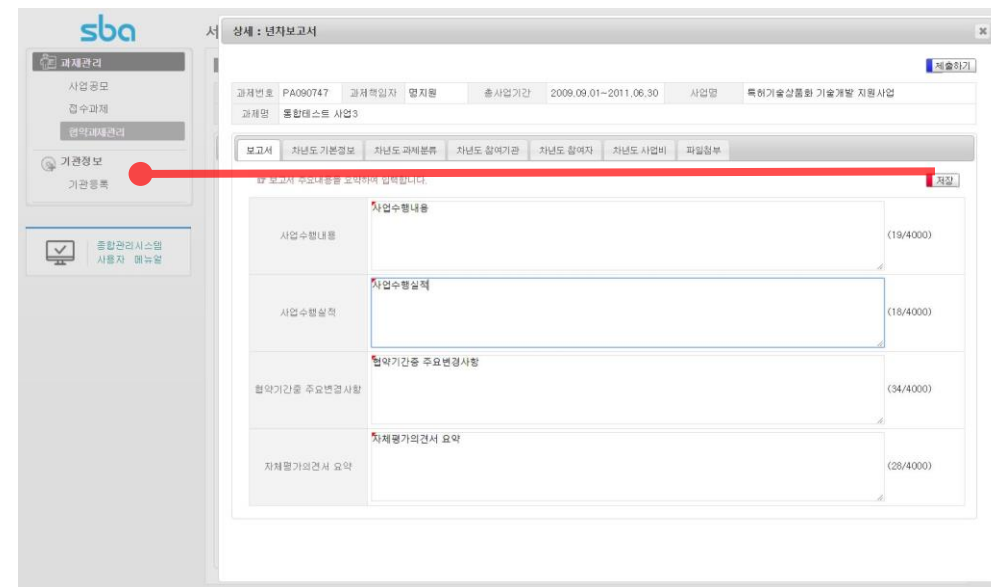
sba

과제관리
사업공모
접수과제
협약과제관리

기관정보
기관등록

종합관리시스템 사용자 메뉴얼

서

상세 : 년차보고서

제출하기

| 과제번호 | PA090747 | 과제책임자 | 명지원 | 총사업기간 | 2009.09.01~2011.06.30 | 사업명 | 특허기술상품화 기술개발 지원사업 |
|---|---|---|---|---|---|---|---|
| 과제명 | 통합테스트 사업3 | | | | | | |

보고서 | 차년도 기본정보 | 차년도 과제분류 | 차년도 참여기관 | 차년도 참여자 | 차년도 사업비 | 파일첨부

보고서 주요내용을 요약하여 입력합니다.

저장

| 사업수행내용 | 사업수행내용 | (19/4000) |
|---|---|---|
| 사업수행실적 | 사업수행실적 | (18/4000) |
| 협약기간중 주요변경사항 | 협약기간중 주요변경사항 | (34/4000) |
| 자체평가의견서 요약 | 자체평가의견서 요약 | (28/4000) |